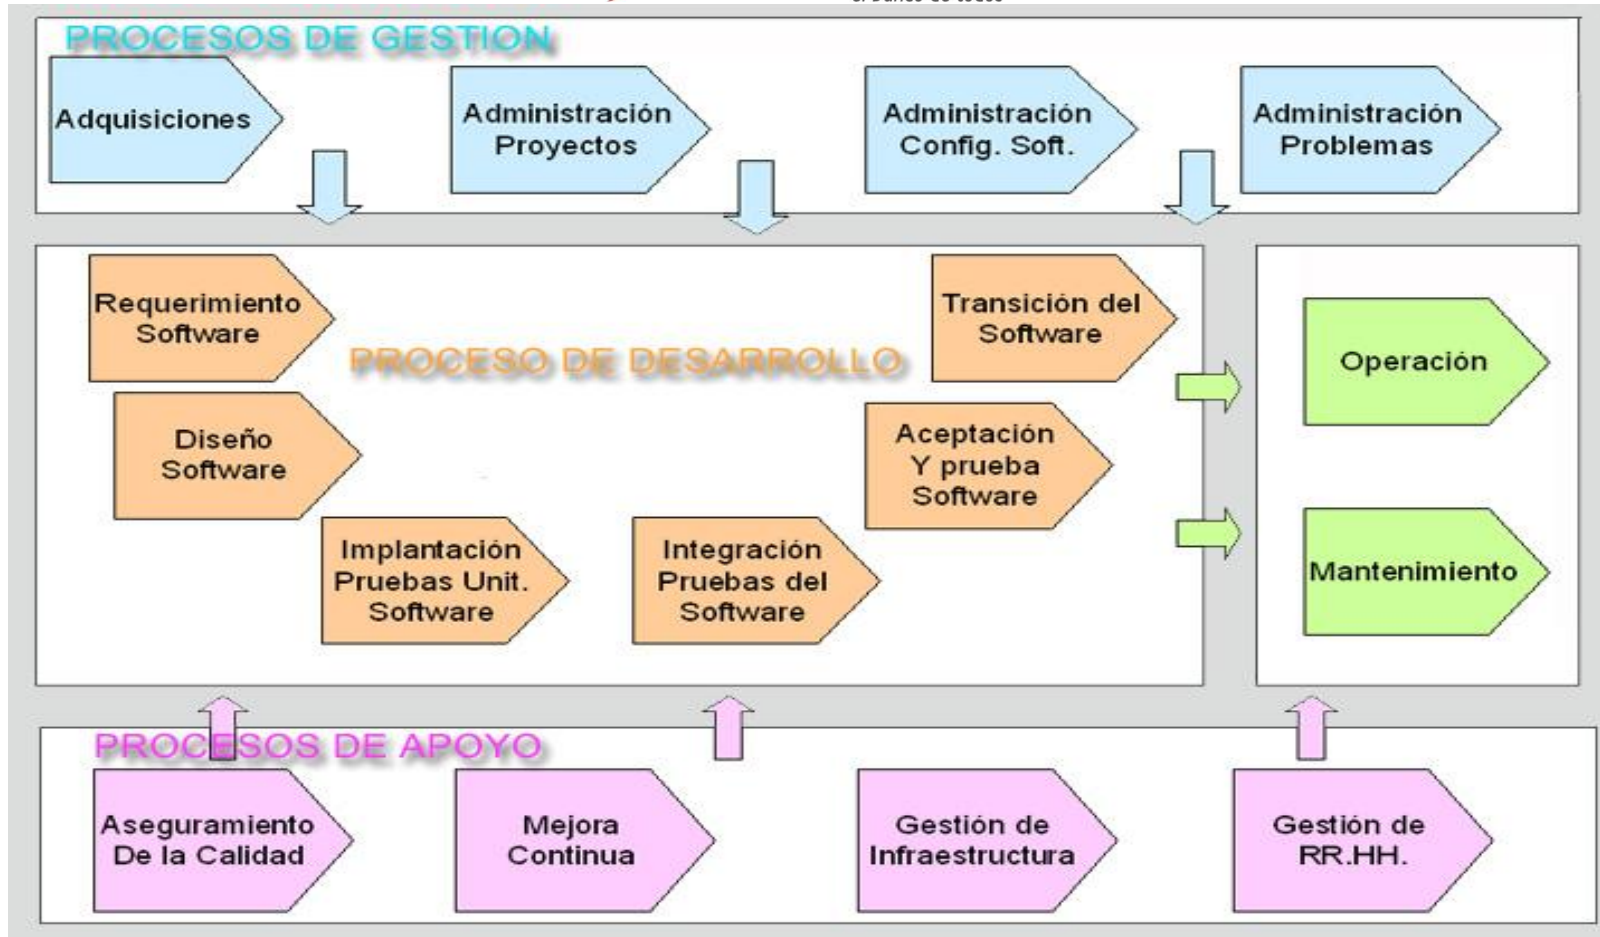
PROCESOS DE GESTION

Adquisiciones

Administración Proyectos

Administración Config. Soft.

Administración Problemas

Requerimiento Software

PROCESO DE DESARROLLO

Transición del Software

Operación

Diseño Software

Aceptación Y prueba Software

Implantación Pruebas Unit. Software

Integración Pruebas del Software

Mantenimiento

PROCESOS DE APOYO

Aseguramiento De la Calidad

Mejora Continua

Gestión de Infraestructura

Gestión de RR.HH.